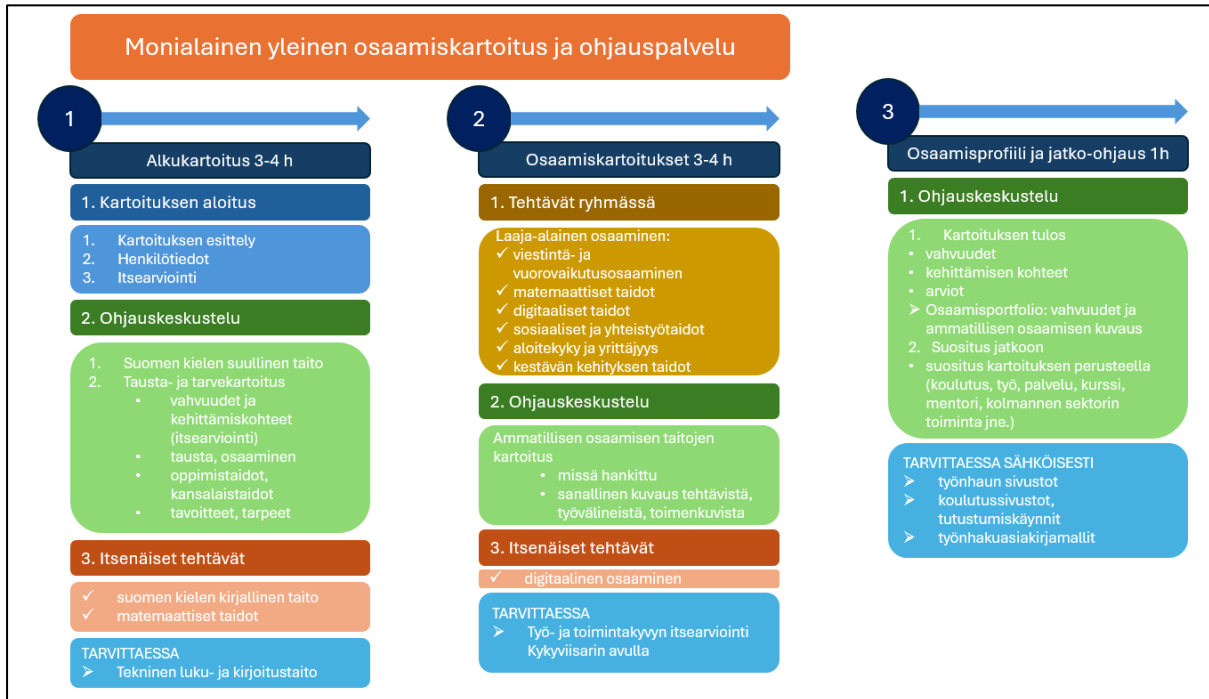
Monialainen yleinen osaamiskartoitus ja ohjauspalvelu

1

Alkukartoitus 3-4 h

1. Kartoituksen aloitus

1. Kartoituksen esittely
2. Henkilötiedot
3. Itsearviointi

2. Ohjauskeskustelu

1. Suomen kielen suullinen taito
2. Tausta- ja tarvekartoitus
• vahvuudet ja kehittämiskohteet (itsearviointi)
• tausta, osaaminen
• oppimistaidot, kansalaistaidot
• tavoitteet, tarpeet

3. Itsenäiset tehtävät

✓ suomen kielen kirjallinen taito
✓ matemaattiset taidot

TARVITTAESSA
➢ Tekninen luku- ja kirjoitustaito

2

Osaamiskartoitukset 3-4 h

1. Tehtävät ryhmässä

Laaja-alainen osaaminen:
✓ viestintä- ja vuorovaikutusosaaminen
✓ matemaattiset taidot
✓ digitaaliset taidot
✓ sosiaaliset ja yhteistyötaidot
✓ aloitekyky ja yrittäjyys
✓ kestävän kehityksen taidot

2. Ohjauskeskustelu

Ammatillisen osaamisen taitojen kartoitus
• missä hankittu
• sanallinen kuvaus tehtävistä, työvälineistä, toimenkuvista

3. Itsenäiset tehtävät

✓ digitaalinen osaaminen

TARVITTAESSA
➢ Työ- ja toimintakyvyn itsearviointi Kykyviisarin avulla

3

Osaamisprofiili ja jatko-ohjaus 1h

1. Ohjauskeskustelu

1. Kartoituksen tulos
• vahvuudet
• kehittämisen kohteet
• arviot
➢ Osaamisportfolio: vahvuudet ja ammatillisen osaamisen kuvaus
2. Suositus jatkoon
• suositus kartoituksen perusteella (koulutus, työ, palvelu, kurssi, mentori, kolmannen sektorin toiminta jne.)

TARVITTAESSA SÄHKÖISESTI
➢ työnhaun sivustot
➢ koulutussivustot, tutustumiskäynnit
➢ työnhakuasiakirjamallit